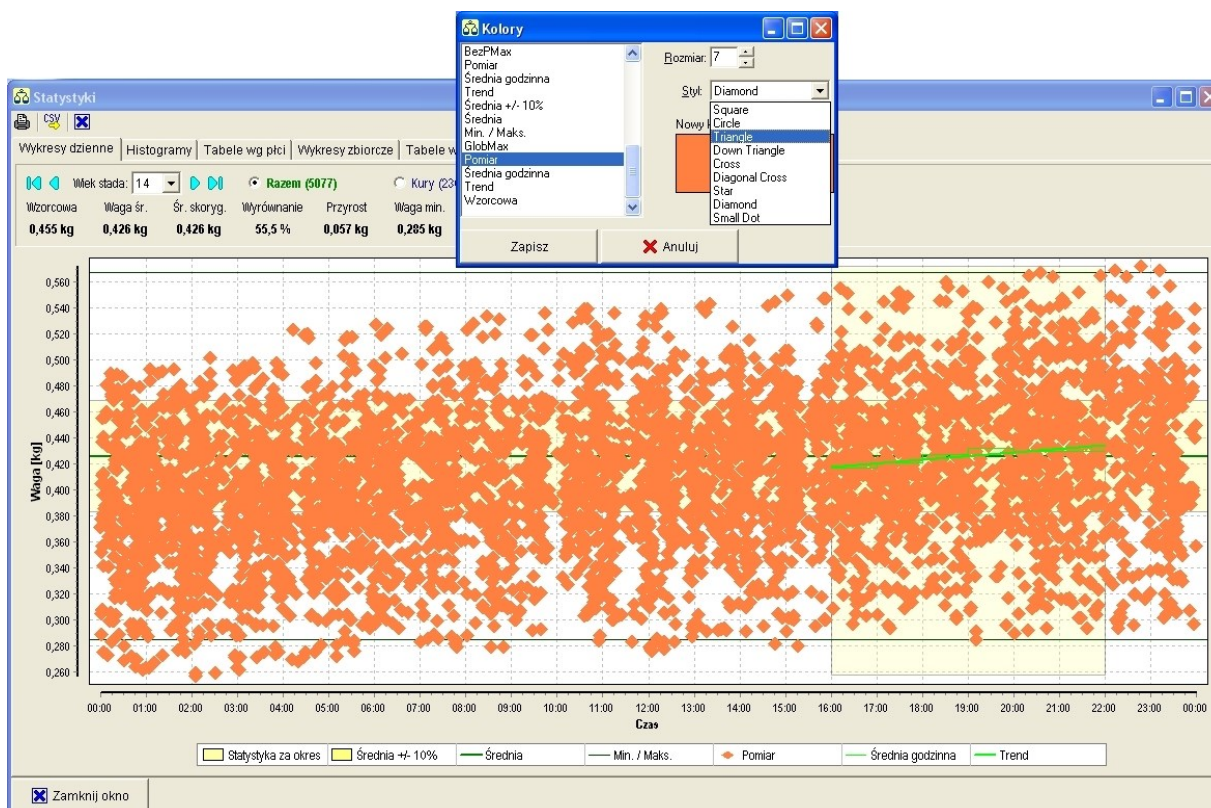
Kolory

BezPMax
Pomiar
Średnia godzinna
Trend
Średnia +/- 10%
Średnia
Min. / Maks.
GlobMax
Pomiar
Średnia godzinna
Trend
Wzorcowa

Rozmiar: 7

Styl: Diamond

Square
Circle
Triangle
Down Triangle
Cross
Diagonal Cross
Star
Diamond
Small Dot

Nowy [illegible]

Zapisz
Anuluj

Statystyki

CSV

Wykresy dzienne | Histogramy | Tabele wg płci | Wykresy zbiorcze | Tabele w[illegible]

Wiek stada: 14

Razem (5077)

Kury (23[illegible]

| Wzorcowa | Waga śr. | Śr. skoryg. | Wyrównanie | Przyrost | Waga min. |
|---|---|---|---|---|---|
| 0,455 kg | 0,426 kg | 0,426 kg | 55,5 % | 0,057 kg | 0,285 kg |

0,560
0,540
0,520
0,500
0,480
0,460
0,440
0,420
0,400
0,380
0,360
0,340
0,320
0,300
0,280
0,260

Waga [kg]

00:00 01:00 02:00 03:00 04:00 05:00 06:00 07:00 08:00 09:00 10:00 11:00 12:00 13:00 14:00 15:00 16:00 17:00 18:00 19:00 20:00 21:00 22:00 23:00 00:00

Czas

Statystyka za okres
Średnia +/- 10%
Średnia
Min. / Maks.
Pomiar
Średnia godzinna
Trend

Zamknij okno